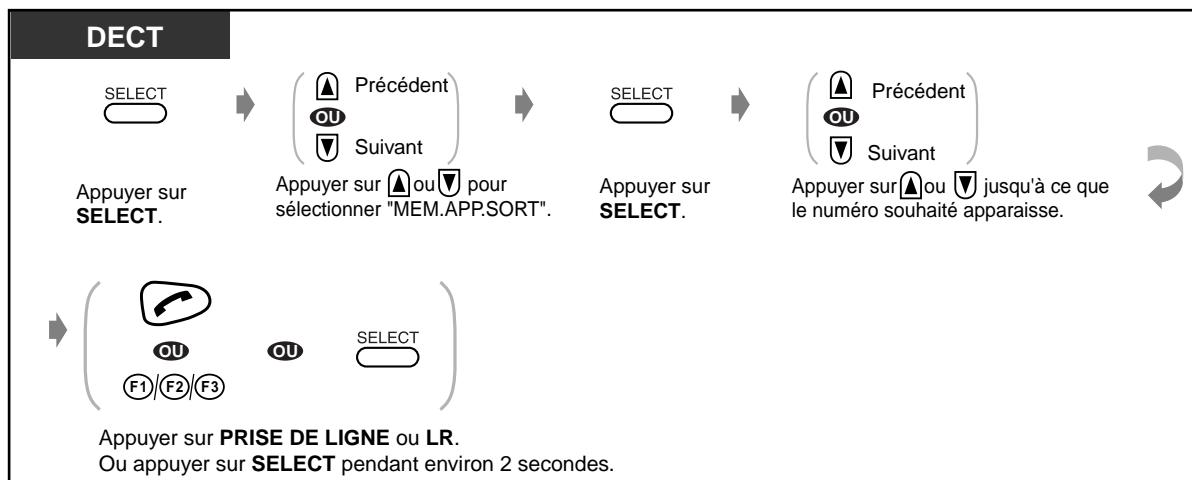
DECT

SELECT

Appuyer sur **SELECT**.

Précédent
OU
Suivant

Appuyer sur ▲ ou ▼ pour sélectionner "MEM.APP.SORT".

SELECT

Appuyer sur **SELECT**.

Précédent
OU
Suivant

Appuyer sur ▲ ou ▼ jusqu'à ce que le numéro souhaité apparaisse.

OU
F1/F2/F3
OU
SELECT

Appuyer sur **PRISE DE LIGNE** ou **LR**.
Ou appuyer sur **SELECT** pendant environ 2 secondes.